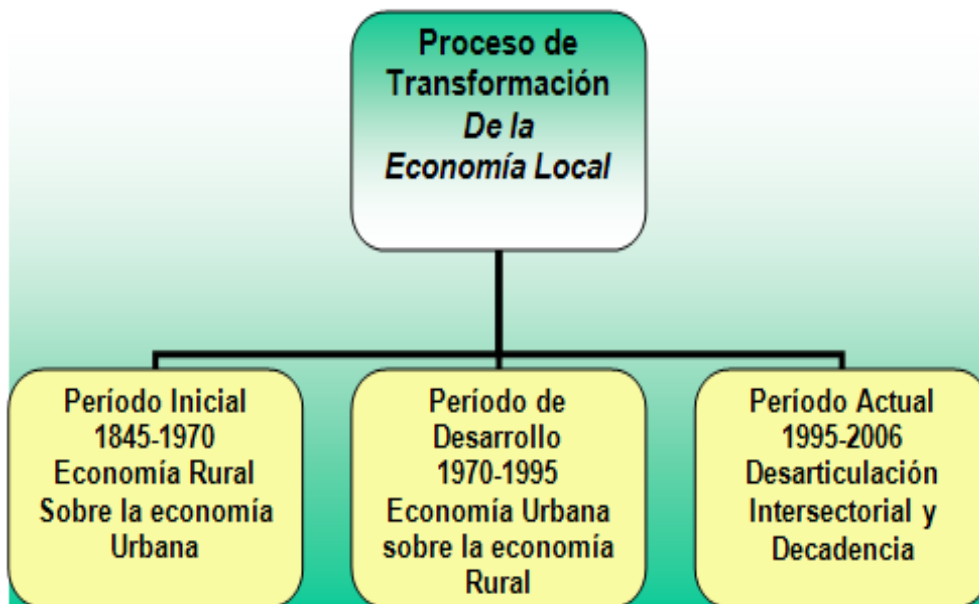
Proceso de Transformación
De la Economía Local

Período Inicial
1845-1970
Economía Rural Sobre la economía Urbana

Período de Desarrollo
1970-1995
Economía Urbana sobre la economía Rural

Período Actual
1995-2006
Desarticulación Intersectorial y Decadencia